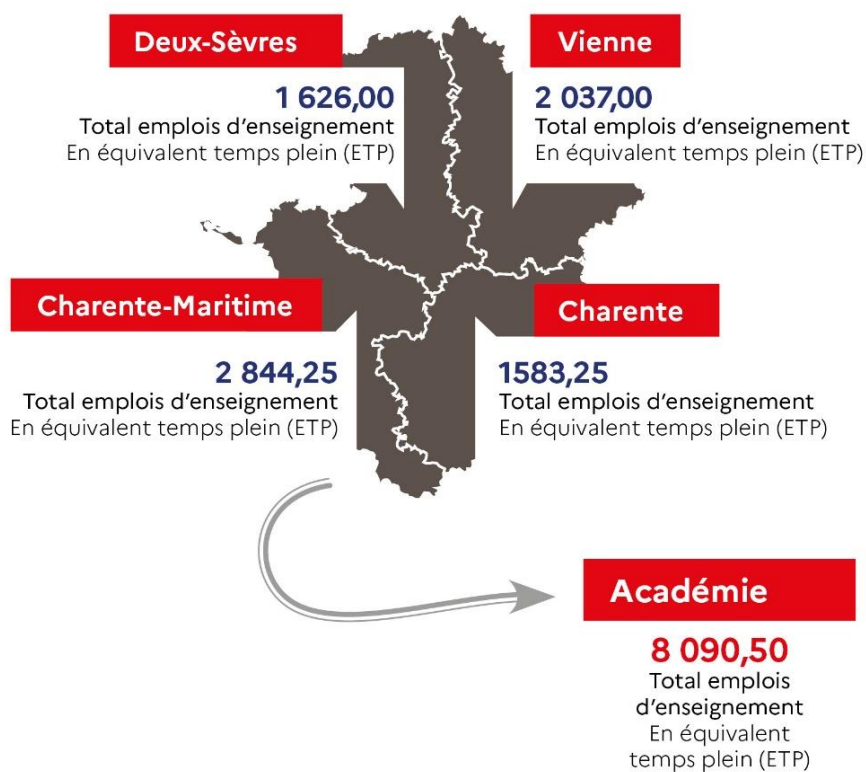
Deux-Sèvres

1 626,00
Total emplois d'enseignement
En équivalent temps plein (ETP)

Vienne

2 037,00
Total emplois d'enseignement
En équivalent temps plein (ETP)

Charente-Maritime

2 844,25
Total emplois d'enseignement
En équivalent temps plein (ETP)

Charente

1583,25
Total emplois d'enseignement
En équivalent temps plein (ETP)

Académie

8 090,50
Total emplois d'enseignement
En équivalent temps plein (ETP)